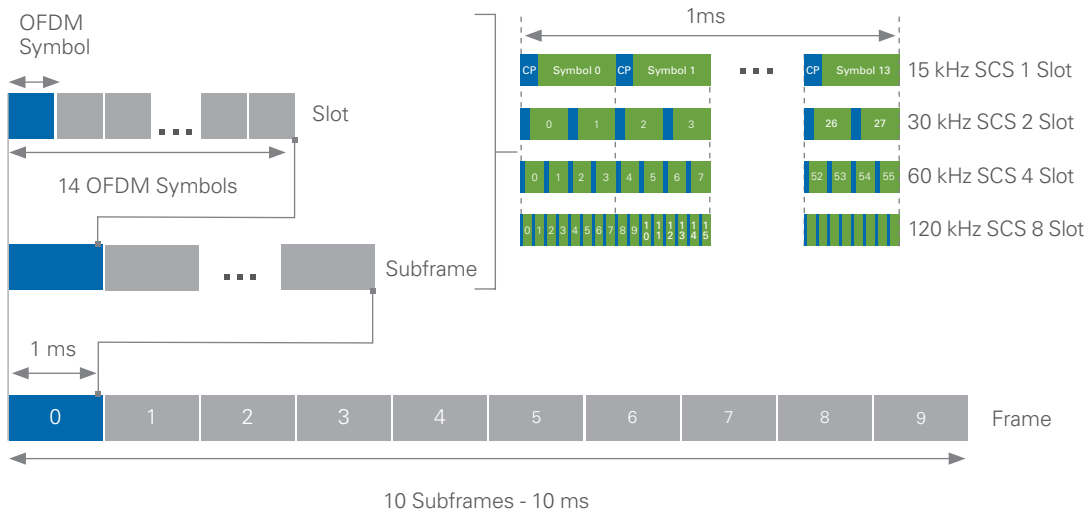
OFDM Symbol

Slot

14 OFDM Symbols

Subframe

1 ms

0 1 2 3 4 5 6 7 8 9 Frame

10 Subframes - 10 ms

1ms

CP Symbol 0 CP Symbol 1 CP Symbol 13 15 kHz SCS 1 Slot

0 1 2 3 26 27 30 kHz SCS 2 Slot

0 1 2 3 4 5 6 7 52 53 54 55 60 kHz SCS 4 Slot

0 1 2 3 4 5 6 7 8 9 10 11 12 13 14 15 120 kHz SCS 8 Slot